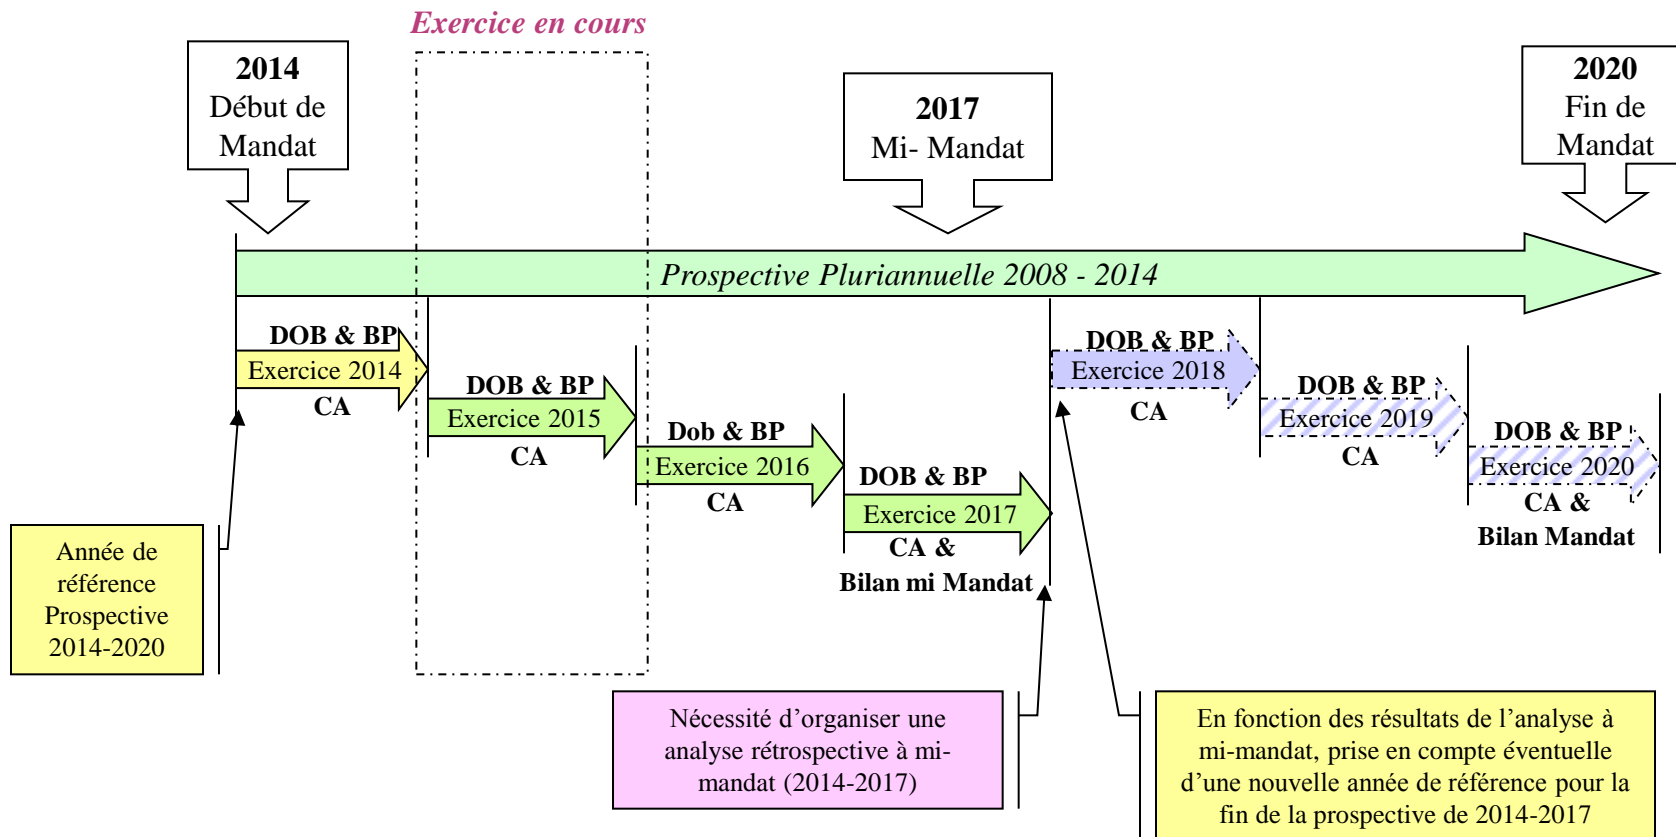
Exercice en cours

2014
Début de Mandat

2017
Mi- Mandat

2020
Fin de Mandat

Prospective Pluriannuelle 2008 - 2014

DOB & BP
Exercice 2014
CA

DOB & BP
Exercice 2015
CA

Dob & BP
Exercice 2016
CA

DOB & BP
Exercice 2017
CA &
Bilan mi Mandat

DOB & BP
Exercice 2018
CA

DOB & BP
Exercice 2019
CA

DOB & BP
Exercice 2020
CA &
Bilan Mandat

Année de référence Prospective 2014-2020

Nécessité d'organiser une analyse rétrospective à mi-mandat (2014-2017)

En fonction des résultats de l'analyse à mi-mandat, prise en compte éventuelle d'une nouvelle année de référence pour la fin de la prospective de 2014-2017